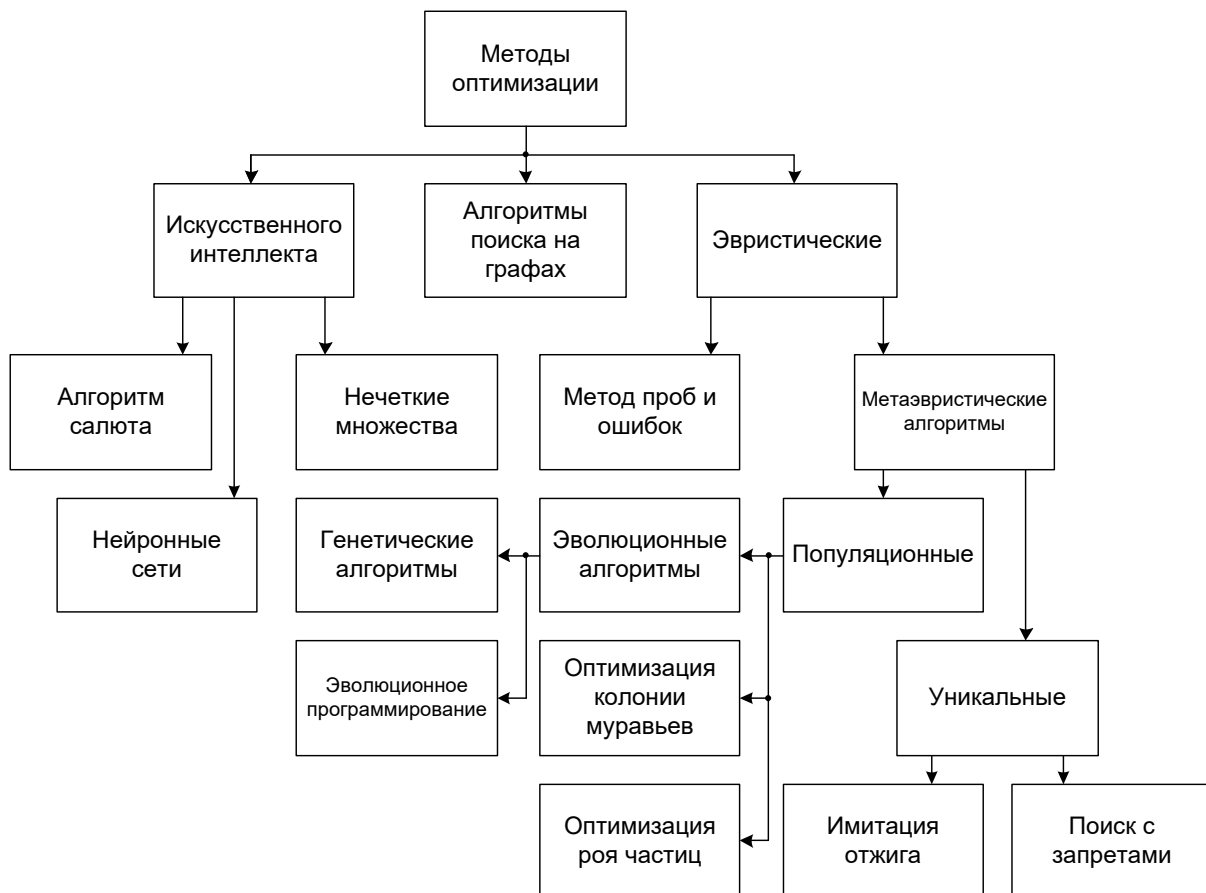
Методы оптимизации

Искусственного интеллекта

Алгоритмы поиска на графах

Эвристические

Алгоритм салюта

Нечеткие множества

Нейронные сети

Метод проб и ошибок

Метаэвристические алгоритмы

Генетические алгоритмы

Эволюционные алгоритмы

Популяционные

Эволюционное программирование

Оптимизация колонии муравьев

Уникальные

Оптимизация роя частиц

Имитация отжига

Поиск с запретами